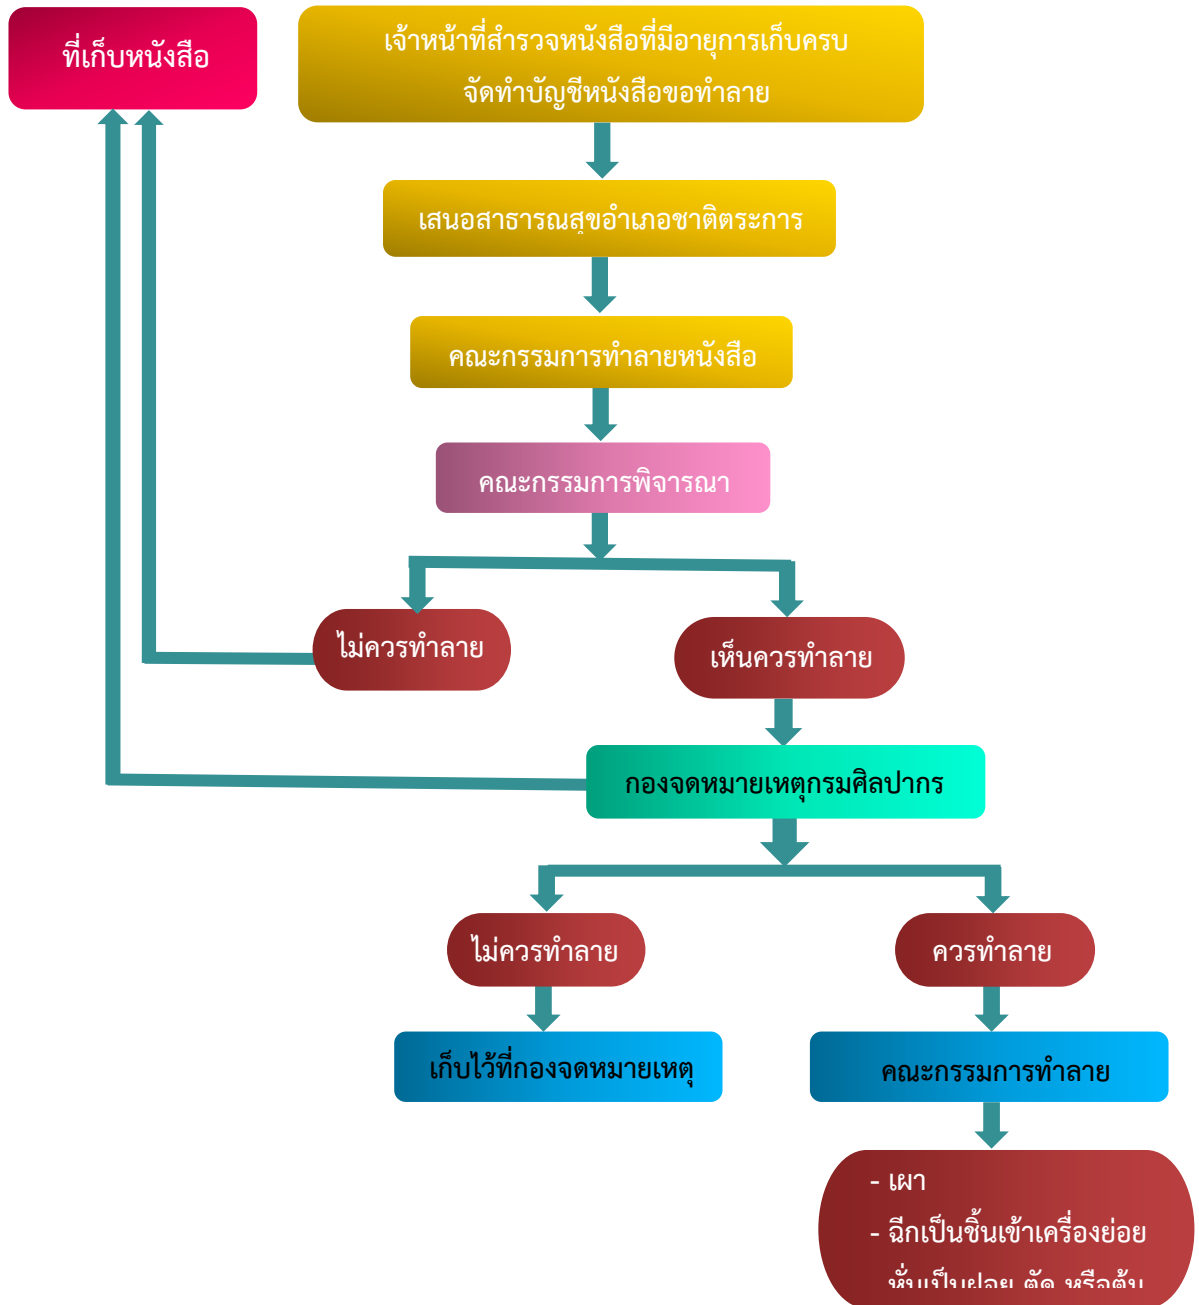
ที่เก็บหนังสือ

เจ้าหน้าที่สำรวจหนังสือที่มีอายุการเก็บครบ จัดทำบัญชีหนังสือขอทำลาย

เสนอสาธารณสุขอำเภอชาติตระการ

คณะกรรมการทำลายหนังสือ

คณะกรรมการพิจารณา

ไม่ควรทำลาย

เห็นควรทำลาย

กองจดหมายเหตุกรมศิลปากร

ไม่ควรทำลาย

ควรทำลาย

เก็บไว้ที่กองจดหมายเหตุ

คณะกรรมการทำลาย

- เผา
- ฉีกเป็นชิ้นเข้าเครื่องย่อย
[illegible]